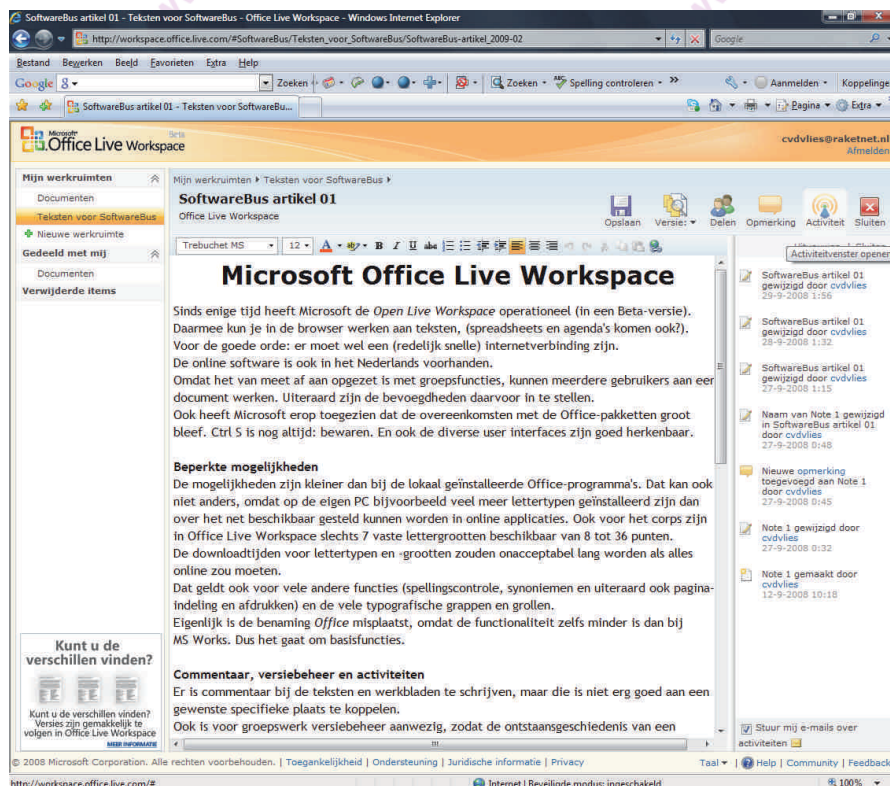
SoftwareBus artikel 01 - Teksten voor SoftwareBus - Office Live Workspace - Windows Internet Explorer

http://workspace.office.live.com/#SoftwareBus/Teksten_voor_SoftwareBus/SoftwareBus-artikel_2009-02

Google

Bestand Bewerken Beeld Favorieten Extra Help

Google Zoeken Zoeken Spelling controleren Aanmelden Koppelinge

SoftwareBus artikel 01 - Teksten voor SoftwareBu...

Pagina Extra

Microsoft Office Live Workspace Beta

cvdvlies@raketnet.nl
Afmelden

Mijn werkruimten
Documenten
Teksten voor SoftwareBus
Nieuwe werkruimte
Gedeeld met mij
Documenten
Verwijderde items

Mijn werkruimten ▸ Teksten voor SoftwareBus ▸

SoftwareBus artikel 01
Office Live Workspace

Opslaan Versie: Delen Opmerking Activiteit Sluiten

Activiteitvenster openen

Trebuchet MS 12

Microsoft Office Live Workspace

Sinds enige tijd heeft Microsoft de *Open Live Workspace* operationeel (in een Beta-versie). Daarmee kun je in de browser werken aan teksten, (spreadsheets en agenda's komen ook?). Voor de goede orde: er moet wel een (redelijk snelle) internetverbinding zijn.
De online software is ook in het Nederlands voorhanden.
Omdat het van meet af aan opgezet is met groepsfuncties, kunnen meerdere gebruikers aan een document werken. Uiteraard zijn de bevoegdheden daarvoor in te stellen.
Ook heeft Microsoft erop toegezien dat de overeenkomsten met de Office-pakketten groot bleef. Ctrl S is nog altijd: bewaren. En ook de diverse user interfaces zijn goed herkenbaar.

**Beperkte mogelijkheden**
De mogelijkheden zijn kleiner dan bij de lokaal geïnstalleerde Office-programma's. Dat kan ook niet anders, omdat op de eigen PC bijvoorbeeld veel meer lettertypen geïnstalleerd zijn dan over het net beschikbaar gesteld kunnen worden in online applicaties. Ook voor het corps zijn in Office Live Workspace slechts 7 vaste lettergrootten beschikbaar van 8 tot 36 punten.
De downloadtijden voor lettertypen en -grootten zouden onacceptabel lang worden als alles online zou moeten.
Dat geldt ook voor vele andere functies (spellingscontrole, synoniemen en uiteraard ook pagina-indeling en afdrukken) en de vele typografische grappen en grollen.
Eigenlijk is de benaming *Office* misplaatst, omdat de functionaliteit zelfs minder is dan bij MS Works. Dus het gaat om basisfuncties.

**Commentaar, versiebeheer en activiteiten**
Er is commentaar bij de teksten en werkbladen te schrijven, maar die is niet erg goed aan een gewenste specifieke plaats te koppelen.
Ook is voor groepswerk versiebeheer aanwezig, zodat de ontstaansgeschiedenis van een

SoftwareBus artikel 01 gewijzigd door cvdvlies
29-9-2008 1:56

SoftwareBus artikel 01 gewijzigd door cvdvlies
28-9-2008 1:32

SoftwareBus artikel 01 gewijzigd door cvdvlies
27-9-2008 1:15

Naam van Note 1 gewijzigd in SoftwareBus artikel 01 door cvdvlies
27-9-2008 0:48

Nieuwe opmerking toegevoegd aan Note 1 door cvdvlies
27-9-2008 0:45

Note 1 gewijzigd door cvdvlies
27-9-2008 0:32

Note 1 gemaakt door cvdvlies
12-9-2008 10:18

Stuur mij e-mails over activiteiten

Kunt u de verschillen vinden?
Kunt u de verschillen vinden? Versies zijn gemakkelijk te volgen in Office Live Workspace
MEER INFORMATIE

© 2008 Microsoft Corporation. Alle rechten voorbehouden. | Toegankelijkheid | Ondersteuning | Juridische informatie | Privacy
Taal | Help | Community | Feedback

http://workspace.office.live.com/#
Internet | Beveiligde modus: ingeschakeld
100%